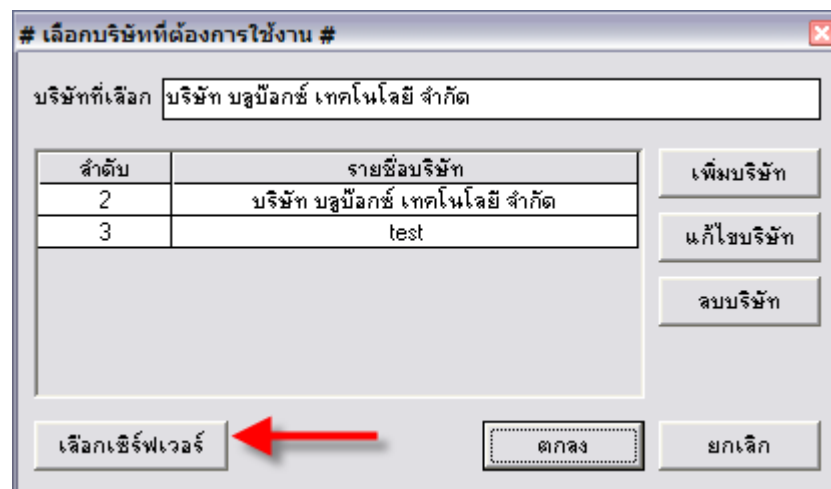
# เลือกบริษัทที่ต้องการใช้งาน #

บริษัทที่เลือก บริษัท บลูบ๊อกซ์ เทคโนโลยี จำกัด

| ลำดับ | รายชื่อบริษัท |
|---|---|
| 2 | บริษัท บลูบ๊อกซ์ เทคโนโลยี จำกัด |
| 3 | test |

เพิ่มบริษัท

แก้ไขบริษัท

ลบบริษัท

เลือกเซิร์ฟเวอร์

ตกลง

ยกเลิก